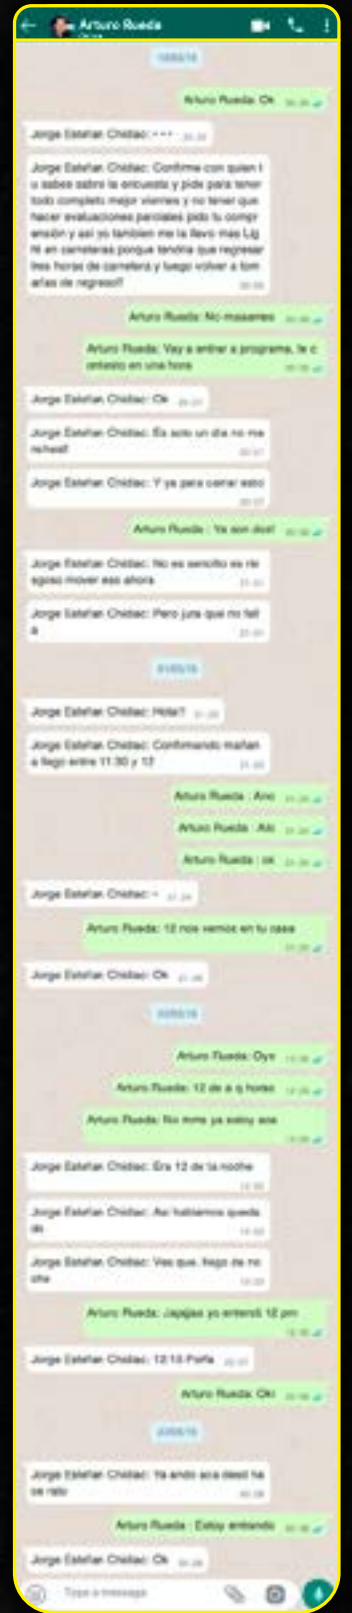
Arturo Rueda

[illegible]

Arturo Rueda: Ok

Jorge Estefan Chidiac: • • •

Jorge Estefan Chidiac: Confirme con quien t u sabes sabre la encuesta y pide para tener todo completo mejor viernes y no tener que hacer evaluaciones parciales pido tu comprensión y asi yo tambien me la llevo mas Lig hit en carreteras porque tendria que regresar tres horas de carretera y luego volver a tomarlas de regreso!!

Arturo Rueda: No masames

Arturo Rueda: Voy a entrar a programa, te contesto en una hora

Jorge Estefan Chidiac: Ok

Jorge Estefan Chidiac: Es solo un dia no me rchesl!

Jorge Estefan Chidiac: Y ya para cerrar esto

Arturo Rueda : Ya son dos!

Jorge Estefan Chidiac: No es sencillo es riesgoso mover eso ahora

Jorge Estefan Chidiac: Pero jura que no fall a

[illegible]

Jorge Estefan Chidiac: Hola!!

Jorge Estefan Chidiac: Confirmando mañana llego entre 11:30 y 12

Arturo Rueda : Ano

Arturo Rueda : Aki

Arturo Rueda : ok

Jorge Estefan Chidiac: •

Arturo Rueda: 12 nos vemos en tu casa

Jorge Estefan Chidiac: Ok

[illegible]

Arturo Rueda: Oye

Arturo Rueda: 12 de a q hora

Arturo Rueda: No mme ya estoy aca

Jorge Estefan Chidiac: Era 12 de la noche

Jorge Estefan Chidiac: Asi habiamos quedado

Jorge Estefan Chidiac: Ves que. Seguro te noche

Arturo Rueda: Jajajaa yo entendi 12 pm

Jorge Estefan Chidiac: 12:15 Porfa

Arturo Rueda: Ok!

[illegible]

Jorge Estefan Chidiac: Ya ando aca desde hace rato

Arturo Rueda : Estoy entrando

Jorge Estefan Chidiac: Ok

Type a message